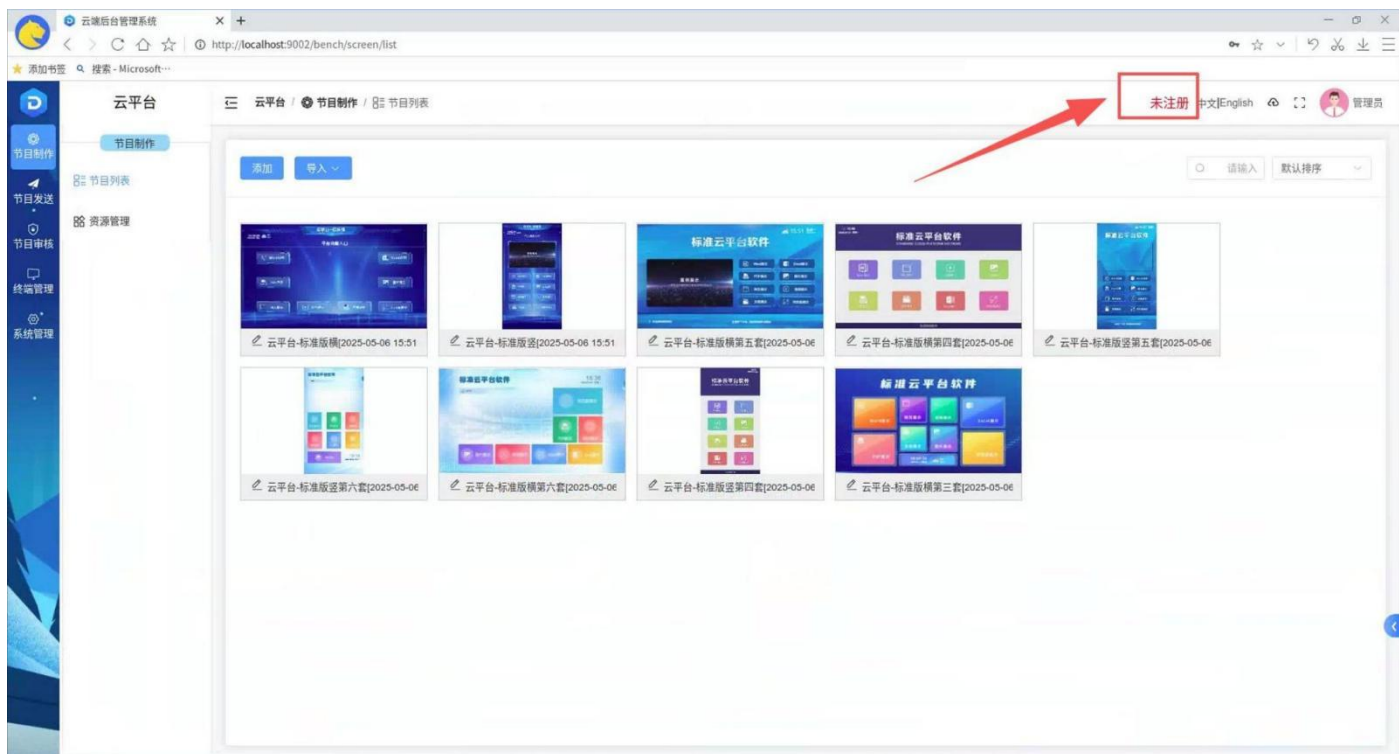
云端后台管理系统

http://localhost:9002/bench/screen/list

添加书签 搜索 - Microsoft···

云平台

节目制作

节目发送

节目审核

终端管理

系统管理

节目制作

节目列表

资源管理

云平台 / 节目制作 / 节目列表

未注册 中文|English 管理员

添加 导入

请输入 默认排序

标准云平台软件

标准云平台软件

标准云平台软件

标准云平台软件

标准云平台软件

云平台-标准版横[2025-05-06 15:51

云平台-标准版竖[2025-05-06 15:51

云平台-标准版横第五套[2025-05-06

云平台-标准版横第四套[2025-05-06

云平台-标准版竖第五套[2025-05-06

云平台-标准版竖第六套[2025-05-06

云平台-标准版横第六套[2025-05-06

云平台-标准版竖第四套[2025-05-06

云平台-标准版横第三套[2025-05-06